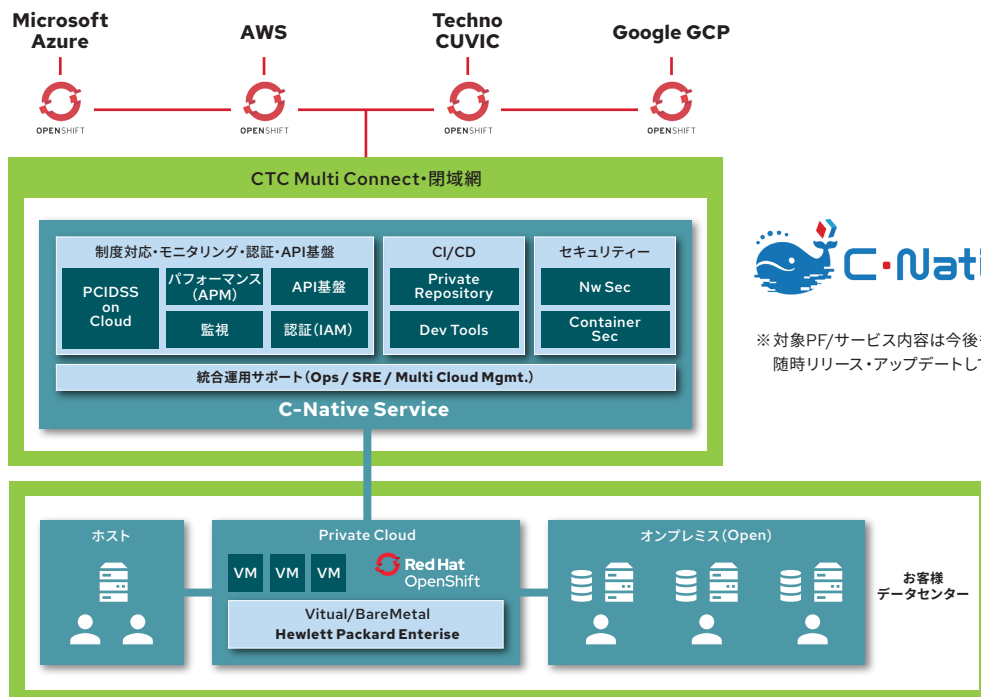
Microsoft Azure

AWS

Techno CUVIC

Google GCP

OPENSHIFT

OPENSHIFT

OPENSHIFT

OPENSHIFT

CTC Multi Connect・閉域網

制度対応・モニタリング・認証・API基盤

PCIDSS on Cloud

パフォーマンス (APM)

API基盤

監視

認証(IAM)

CI/CD

Private Repository

Dev Tools

セキュリティー

Nw Sec

Container Sec

統合運用サポート(Ops / SRE / Multi Cloud Mgmt.)

C-Native Service

C·Nati

※対象PF/サービス内容は今後

随時リリース・アップデートして

ホスト

Private Cloud

VM

VM

VM

Red Hat OpenShift

Vitual/BareMetal

Hewlett Packard Enterise

オンプレミス(Open)

お客様 データセンター